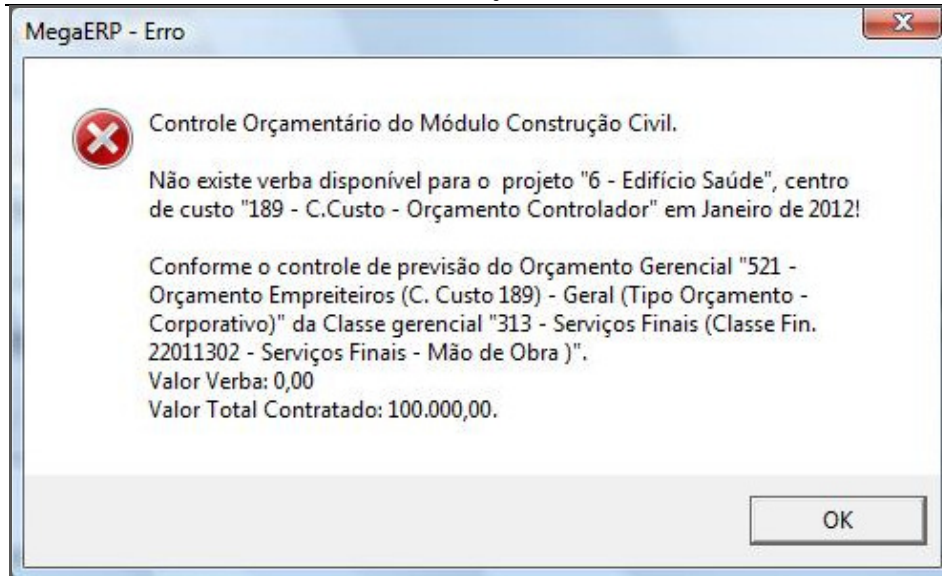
MegaERP - Erro

Controle Orçamentário do Módulo Construção Civil.

Não existe verba disponível para o projeto "6 - Edifício Saúde", centro de custo "189 - C.Custo - Orçamento Controlador" em Janeiro de 2012!

Conforme o controle de previsão do Orçamento Gerencial "521 - Orçamento Empreiteiros (C. Custo 189) - Geral (Tipo Orçamento - Corporativo)" da Classe gerencial "313 - Serviços Finais (Classe Fin. 22011302 - Serviços Finais - Mão de Obra )".
Valor Verba: 0,00
Valor Total Contratado: 100.000,00.

OK